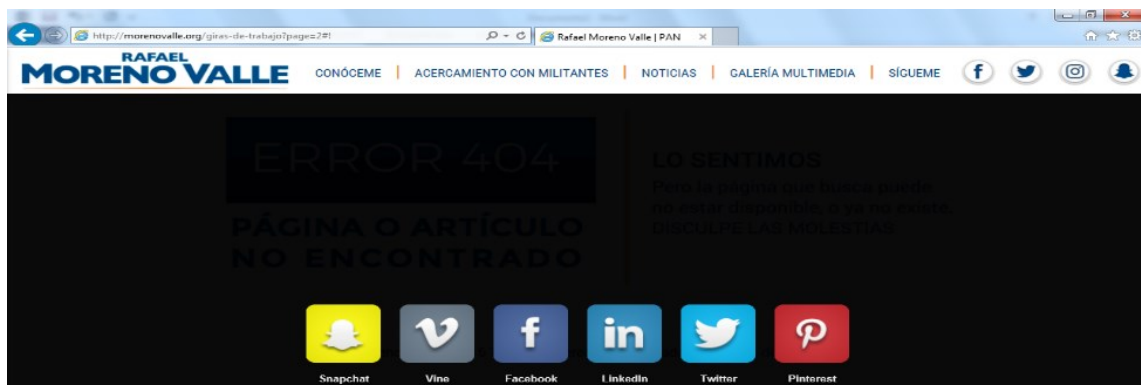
http://morenovalle.org/giras-de-trabajo?page=2#!

Rafael Moreno Valle | PAN

RAFAEL MORENO VALLE

CONÓCEME | ACERCAMIENTO CON MILITANTES | NOTICIAS | GALERÍA MULTIMEDIA | SÍGUEME

ERROR 404

PÁGINA O ARTÍCULO NO ENCONTRADO

LO SENTIMOS

Pero la página que busca puede no estar disponible, o ya no existe. DISCULPE LAS MOLESTIAS

Snapchat

Vine

Facebook

LinkedIn

Twitter

Pinterest